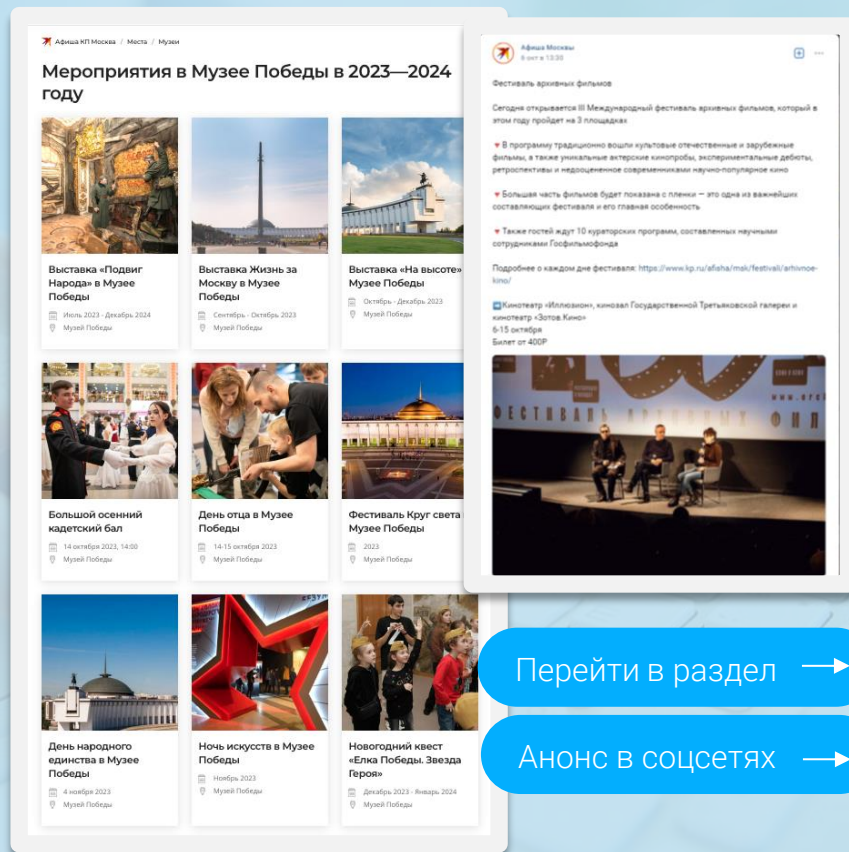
Афиша КП Москва / Места / Музеи

Мероприятия в Музее Победы в 2023—2024 году

Выставка «Подвиг Народа» в Музее Победы
Июль 2023 - Декабрь 2024
Музей Победы

Выставка Жизнь за Москву в Музее Победы
Сентябрь - Октябрь 2023
Музей Победы

Выставка «На высоте» Музее Победы
Октябрь - Декабрь 2023
Музей Победы

Большой осенний кадетский бал
14 октября 2023, 14:00
Музей Победы

День отца в Музее Победы
14-15 октября 2023
Музей Победы

Фестиваль Круг света Музее Победы
2023
Музей Победы

День народного единства в Музее Победы
4 ноября 2023
Музей Победы

Ночь искусств в Музее Победы
Ноябрь 2023
Музей Победы

Новогодний квест «Елка Победы. Звезда Героя»
Декабрь 2023 - Январь 2024
Музей Победы

Афиша Москвы
6 окт в 13:30

Фестиваль архивных фильмов

Сегодня открывается III Международный фестиваль архивных фильмов, который в этом году пройдет на 3 площадках

В программу традиционно вошли культовые отечественные и зарубежные фильмы, а также уникальные актерские кинопробы, экспериментальные дебюты, ретроспективы и недооцененные современниками научно-популярное кино

Большая часть фильмов будет показана с пленки — это одна из важнейших составляющих фестиваля и его главная особенность

Также гостей ждут 10 кураторских программ, составленных научными сотрудниками Госфильмофонда

Подробнее о каждом дне фестиваля: https://www.kp.ru/afisha/msk/festival/arhivnoe-kino/

Кинотеатр «Иллюзион», кинозал Государственной Третьяковской галереи и кинотеатр «Зотов.Кино»
6-15 октября
Билет от 400Р

ФЕСТИВАЛЬ АРХИВНЫХ ФИЛ

Перейти в раздел

Анонс в соцсетях